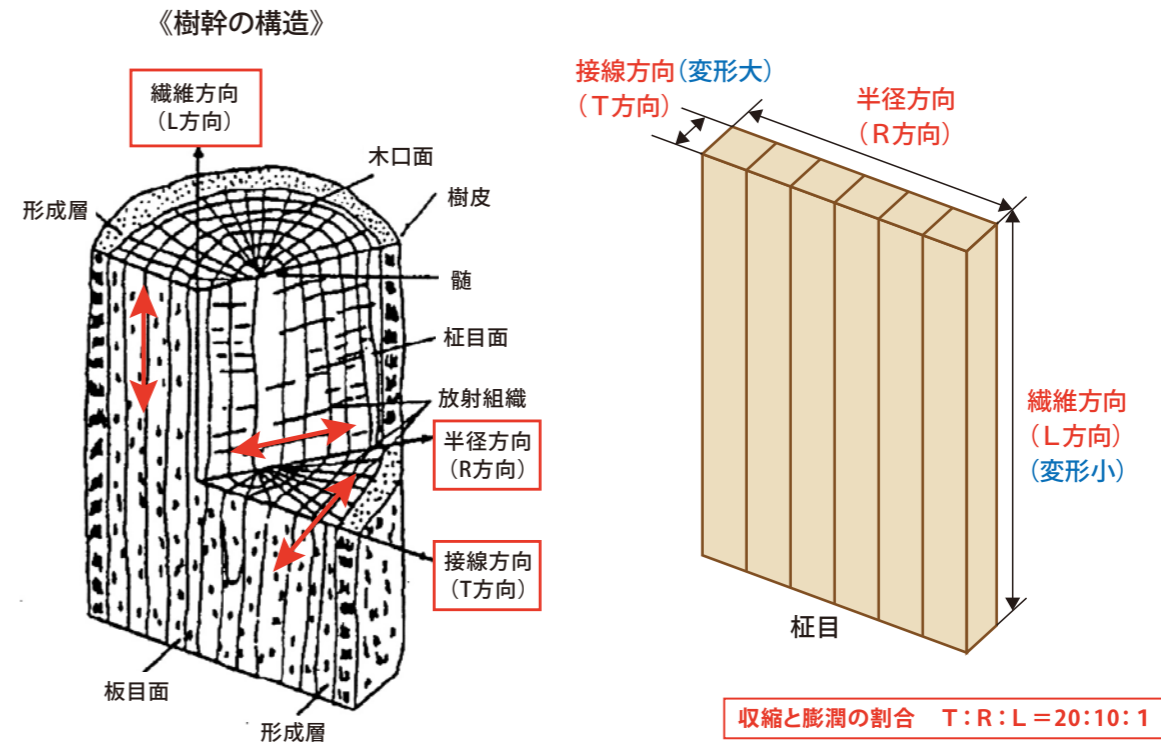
《樹幹の構造》

繊維方向
（L方向）

形成層

木口面

樹皮

髄

柾目面

放射組織

半径方向
（R方向）

接線方向
（T方向）

板目面

形成層

接線方向（変形大）
（T方向）

半径方向
（R方向）

繊維方向
（L方向）
（変形小）

柾目

収縮と膨潤の割合　T：R：L＝20：10：1